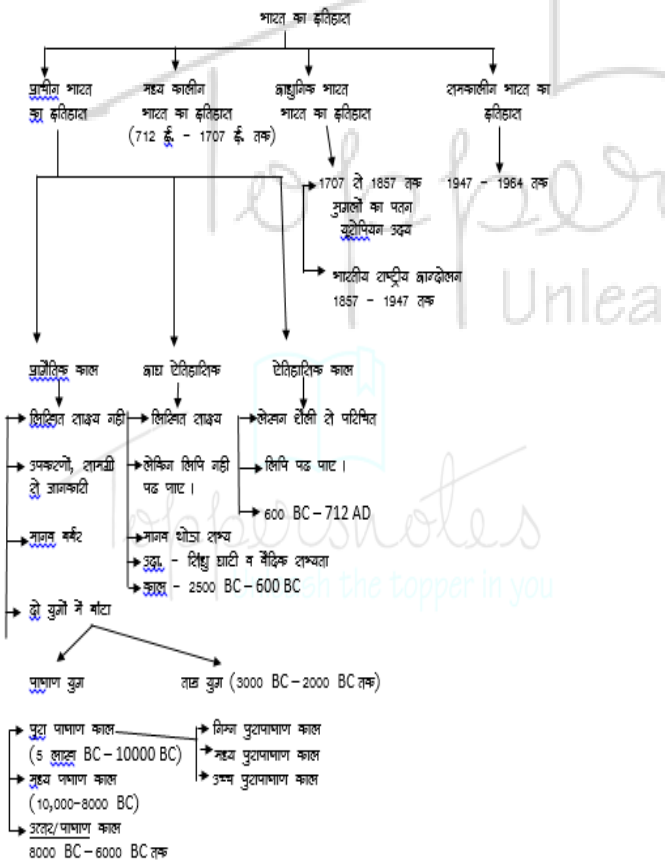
भारत का इतिहास

प्राचीन भारत का इतिहास

मध्य कालीन भारत का इतिहास (712 ई. – 1707 ई. तक)

आधुनिक भारत भारत का इतिहास

समकालीन भारत का इतिहास

1707 से 1857 तक मुगलों का पतन यूरोपियन उदय

1947 – 1964 तक

भारतीय राष्ट्रीय आन्दोलन 1857 – 1947 तक

प्रागैतिहासिक काल

आद्य ऐतिहासिक

ऐतिहासिक काल

लिखित साक्ष्य नही

लिखित साक्ष्य

लेखन शैली से परिचित

उपकरणों, सामग्री से जानकारी

लेकिन लिपि नही पढ पाए।

लिपि पढ पाए।

600 BC – 712 AD

मानव बर्बर

मानव थोडा सभ्य

उदा. – सिंधु घाटी व वैदिक सभ्यता

काल – 2500 BC – 600 BC

दो युगों में बाँटा

पाषाण युग

ताम्र युग (3000 BC – 2000 BC तक)

पुरा पाषाण काल (5 लाख BC – 10000 BC)

निम्न पुरापाषाण काल

मध्य पुरापाषाण काल

उच्च पुरापाषाण काल

मध्य पाषाण काल (10,000–8000 BC)

उत्तर/ पाषाण काल 8000 BC – 6000 BC तक

Toppersnotes
Unleash the topper in you